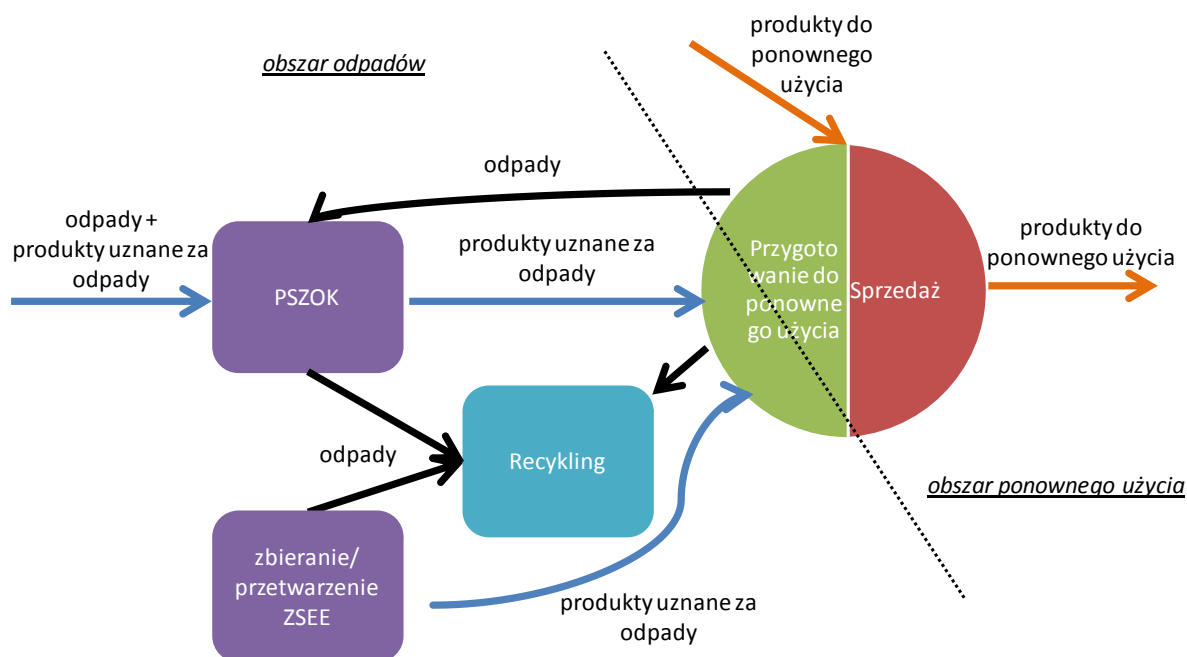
produkty do ponownego użycia

obszar odpadów

odpady

odpady + produkty uznane za odpady

PSZOK

produkty uznane za odpady

Przygotowanie do ponownego użycia

Sprzedaż

produkty do ponownego użycia

odpady

Recykling

obszar ponownego użycia

zbieranie/ przetwarzenie ZSEE

produkty uznane za odpady